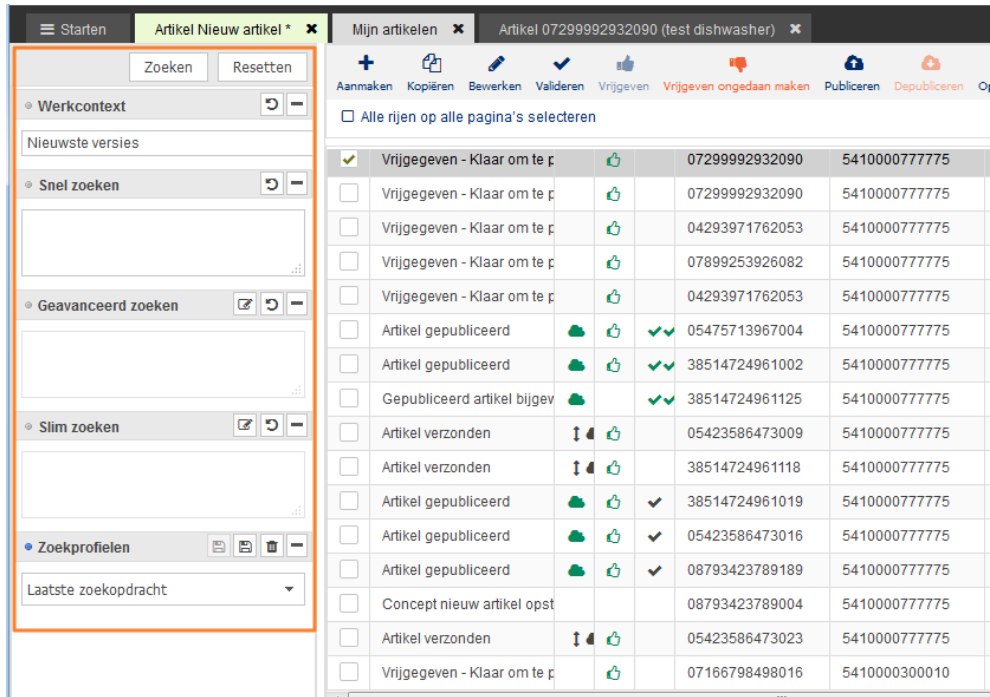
Starten | Artikel Nieuw artikel * | Mijn artikelen | Artikel 07299992932090 (test dishwasher)

Zoeken Resetten

Werkcontext

Nieuwste versies

Snel zoeken

Geavanceerd zoeken

Slim zoeken

Zoekprofielen

Laatste zoekopdracht

Aanmaken Kopiëren Bewerken Valideren Vrijgeven Vrijgeven ongedaan maken Publiceren Depubliceren Op

Alle rijen op alle pagina's selecteren

| | | | | | | |
|---|---|---|---|---|---|---|
| ✔ | Vrijgeven - Klaar om te p | | | | 07299992932090 | 5410000777775 |
| | Vrijgeven - Klaar om te p | | | | 07299992932090 | 5410000777775 |
| | Vrijgeven - Klaar om te p | | | | 04293971762053 | 5410000777775 |
| | Vrijgeven - Klaar om te p | | | | 07899253926082 | 5410000777775 |
| | Vrijgeven - Klaar om te p | | | | 04293971762053 | 5410000777775 |
| | Artikel gepubliceerd | | | | 05475713967004 | 5410000777775 |
| | Artikel gepubliceerd | | | | 38514724961002 | 5410000777775 |
| | Gepubliceerd artikel bijgev | | | | 38514724961125 | 5410000777775 |
| | Artikel verzonden | | | | 05423586473009 | 5410000777775 |
| | Artikel verzonden | | | | 38514724961118 | 5410000777775 |
| | Artikel gepubliceerd | | | | 38514724961019 | 5410000777775 |
| | Artikel gepubliceerd | | | | 05423586473016 | 5410000777775 |
| | Artikel gepubliceerd | | | | 08793423789189 | 5410000777775 |
| | Concept nieuw artikel opst | | | | 08793423789004 | 5410000777775 |
| | Artikel verzonden | | | | 05423586473023 | 5410000777775 |
| | Vrijgeven - Klaar om te p | | | | 07166798498016 | 5410000300010 |